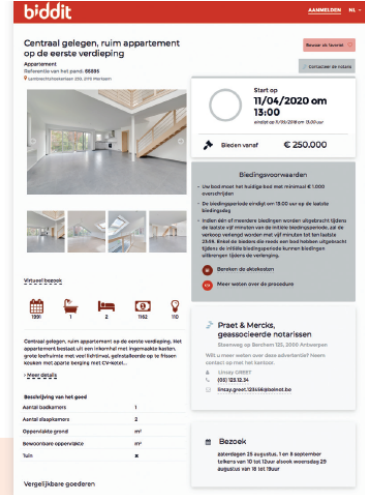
biddit

AANMELDEN NL

Centraal gelegen, ruim appartement op de eerste verdieping

Appartement
Referentie van het pand: 55551
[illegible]

Bewaar als favoriet

Contacteer de notaris

Start op
11/04/2020 om 13:00
eindigt op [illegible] om 13:00 uur

Bieden vanaf
€ 250.000

Virtueel bezoek

1991 1 2 1162 110

Biedingsvoorwaarden

Uw bod moet het huidige bod met minimaal € 1.000 overschrijden

De biedingsperiode eindigt om 13:00 uur op de laatste biedingsdag

Indien één of meerdere biedingen worden uitgebracht tijdens de laatste vijf minuten van de initiële biedingsperiode, zal de verkoop verlengd worden met vijf minuten tot ten laatste 23:59. Enkel de bieders die reeds een bod hebben uitgebracht tijdens de initiële biedingsperiode kunnen biedingen uitbrengen tijdens de verlenging.

Bereken de aktekosten

Meer weten over de procedure

Centraal gelegen, ruim appartement op de eerste verdieping. Het appartement bestaat uit een inkomhal met ingemaakte kasten, grote leefruimte met veel lichtinval, gelijkvloerse op te frissen keuken met aparte berging met C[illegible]

> Meer details

Beschrijving van het goed

| | |
|---|---|
| Aantal badkamers | 1 |
| Aantal slaapkamers | 2 |
| Oppervlakte grond | m² |
| Bewoonbare oppervlakte | m² |
| Tuin | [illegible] |

Vergelijkbare goederen

Praat & Mercks, geassocieerde notarissen
Steenweg op Bercham 120, 2000 Antwerpen

Wilt u meer weten over deze advertentie? Neem contact op met het kantoor.

Linsay GREET
(03) 123.12.34
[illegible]

Bezoek
zaterdagen 23 augustus, 1 en 8 september telkens van 10 tot 12uur alsook woensdag 29 augustus van 18 tot 19uur